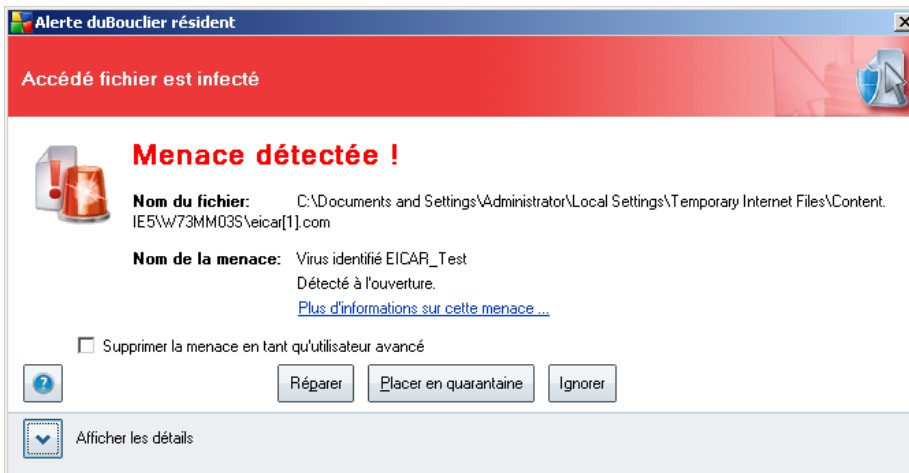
Alerte duBouclier résident

Accédé fichier est infecté

Menace détectée !

Nom du fichier: C:\Documents and Settings\Administrator\Local Settings\Temporary Internet Files\Content.IE5\W73MM03S\eicar[1].com

Nom de la menace: Virus identifié EICAR_Test
Détecté à l'ouverture.
Plus d'informations sur cette menace ...

Supprimer la menace en tant qu'utilisateur avancé

?

Réparer

Placer en quarantaine

Ignorer

Afficher les détails